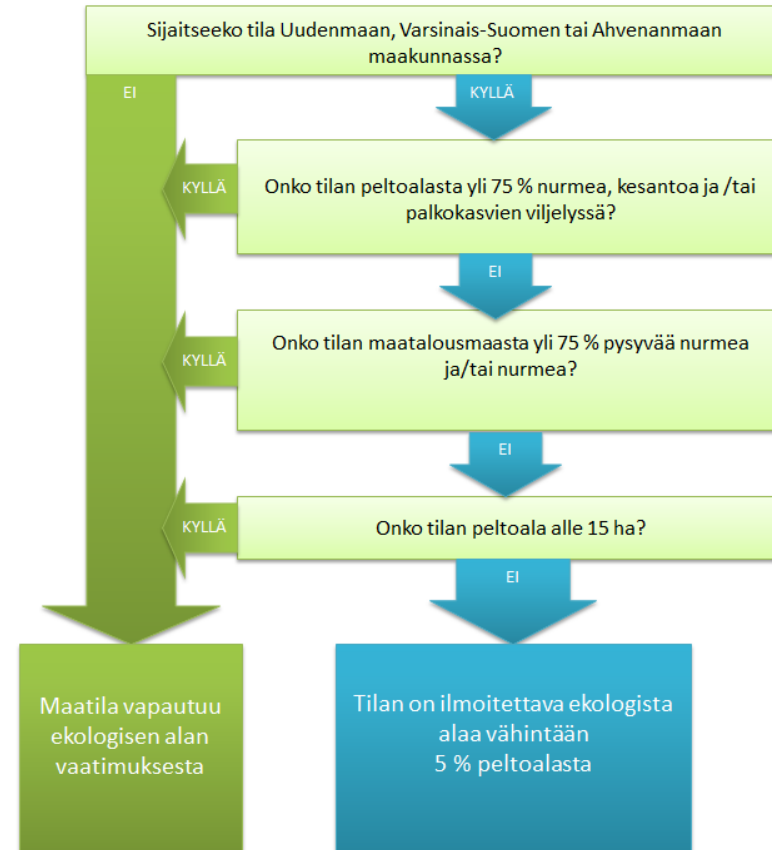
Sijaitseeko tila Uudenmaan, Varsinais-Suomen tai Ahvenanmaan maakunnassa?

EI

KYLLÄ

KYLLÄ

Onko tilan peltoalasta yli 75 % nurmea, kesantoa ja /tai palkokasvien viljelyssä?

EI

KYLLÄ

Onko tilan maatalousmaasta yli 75 % pysyvää nurmea ja/tai nurmea?

EI

KYLLÄ

Onko tilan peltoala alle 15 ha?

EI

Maatila vapautuu ekologisen alan vaatimuksesta

Tilan on ilmoitettava ekologista alaa vähintään 5 % peltoalasta